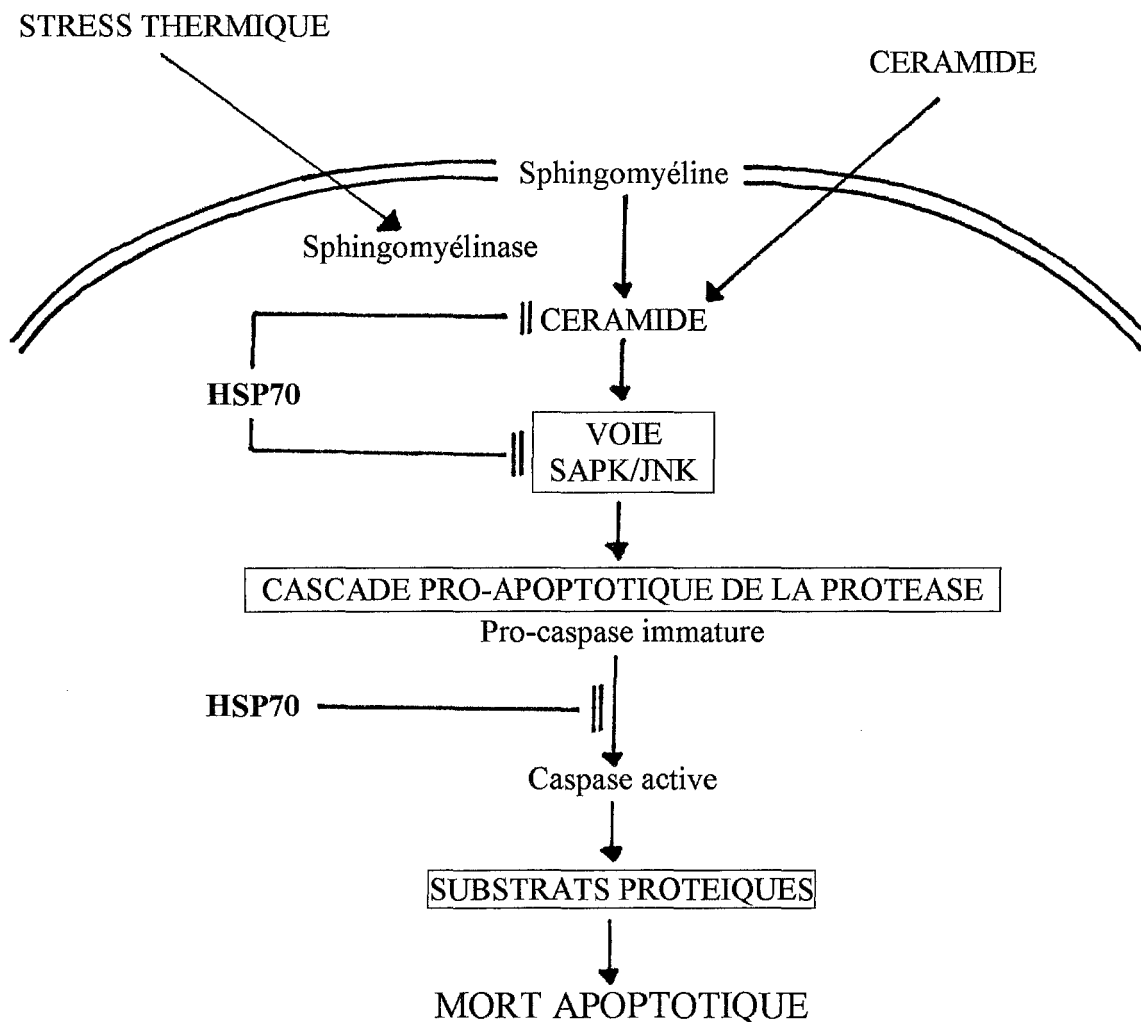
STRESS THERMIQUE

CERAMIDE

Sphingomyéline

Sphingomyélinase

CERAMIDE

HSP70

VOIE
SAPK/JNK

CASCADE PRO-APOPTOTIQUE DE LA PROTEASE

Pro-caspase immature

HSP70

Caspase active

SUBSTRATS PROTEIQUES

MORT APOPTOTIQUE